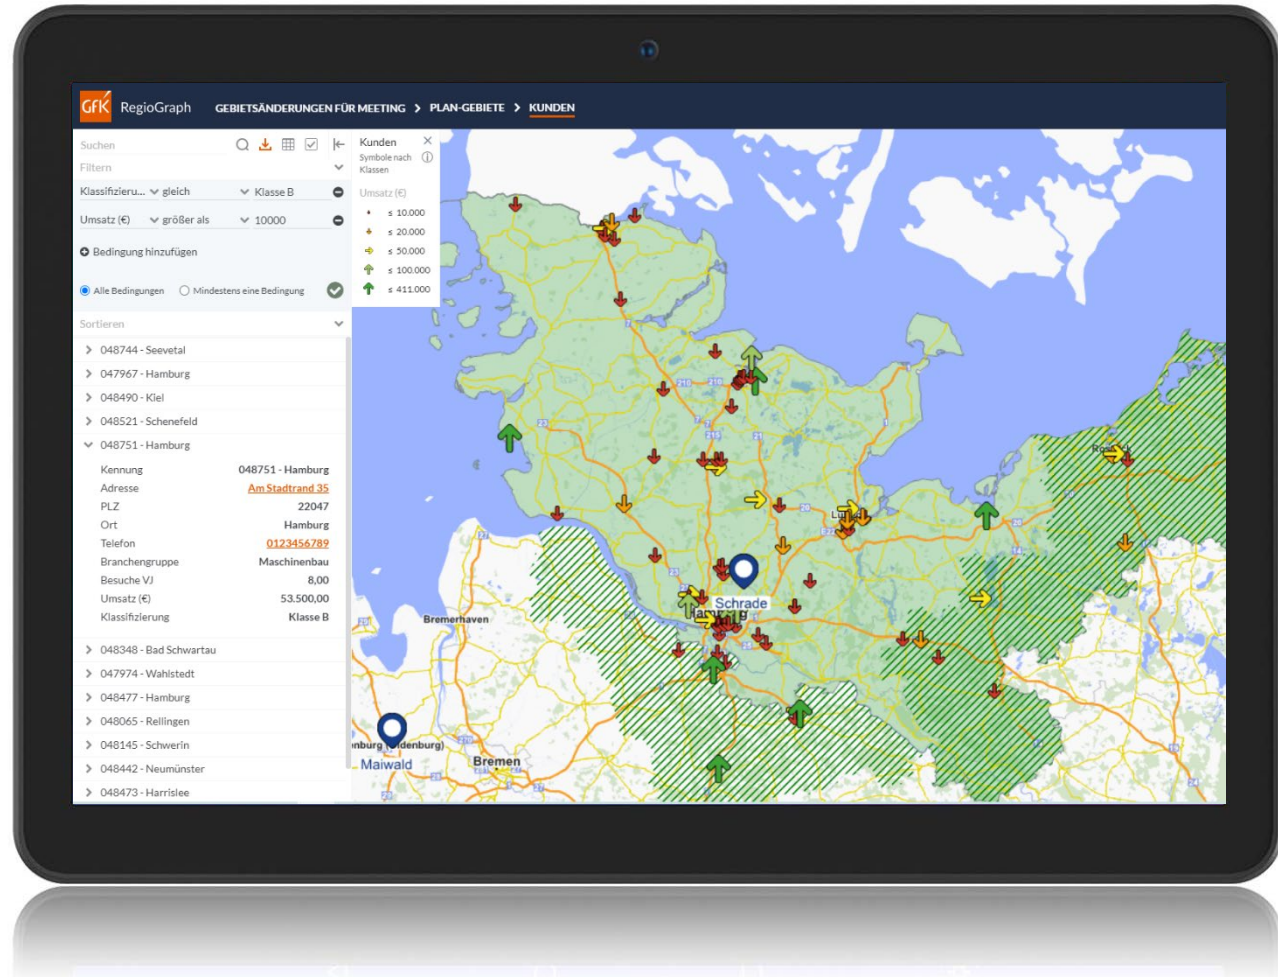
GfK RegioGraph GEBIETSÄNDERUNGEN FÜR MEETING > PLAN-GEBIETE > KUNDEN

Suchen

Filtern

Klassifizieru... gleich Klasse B

Umsatz (€) größer als 10000

Bedingung hinzufügen

Alle Bedingungen Mindestens eine Bedingung

Sortieren

048744 - Seevetal
047967 - Hamburg
048490 - Kiel
048521 - Schenefeld
048751 - Hamburg

| | |
|---|---|
| Kennung | 048751 - Hamburg |
| Adresse | Am Stadtrand 35 |
| PLZ | 22047 |
| Ort | Hamburg |
| Telefon | 0123456789 |
| Branchengruppe | Maschinenbau |
| Besuche VJ | 8,00 |
| Umsatz (€) | 53.500,00 |
| Klassifizierung | Klasse B |

048348 - Bad Schwartau
047974 - Wahlstedt
048477 - Hamburg
048065 - Rellingen
048145 - Schwerin
048442 - Neumünster
048473 - Harrislee

Kunden
Symbole nach Klassen
Umsatz (€)
≤ 10.000
≤ 20.000
≤ 50.000
≤ 100.000
≤ 411.000

Schrade
Bremerhaven
Bremen
Maiwald
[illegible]burg (Oldenburg)
Rostock
Lübeck